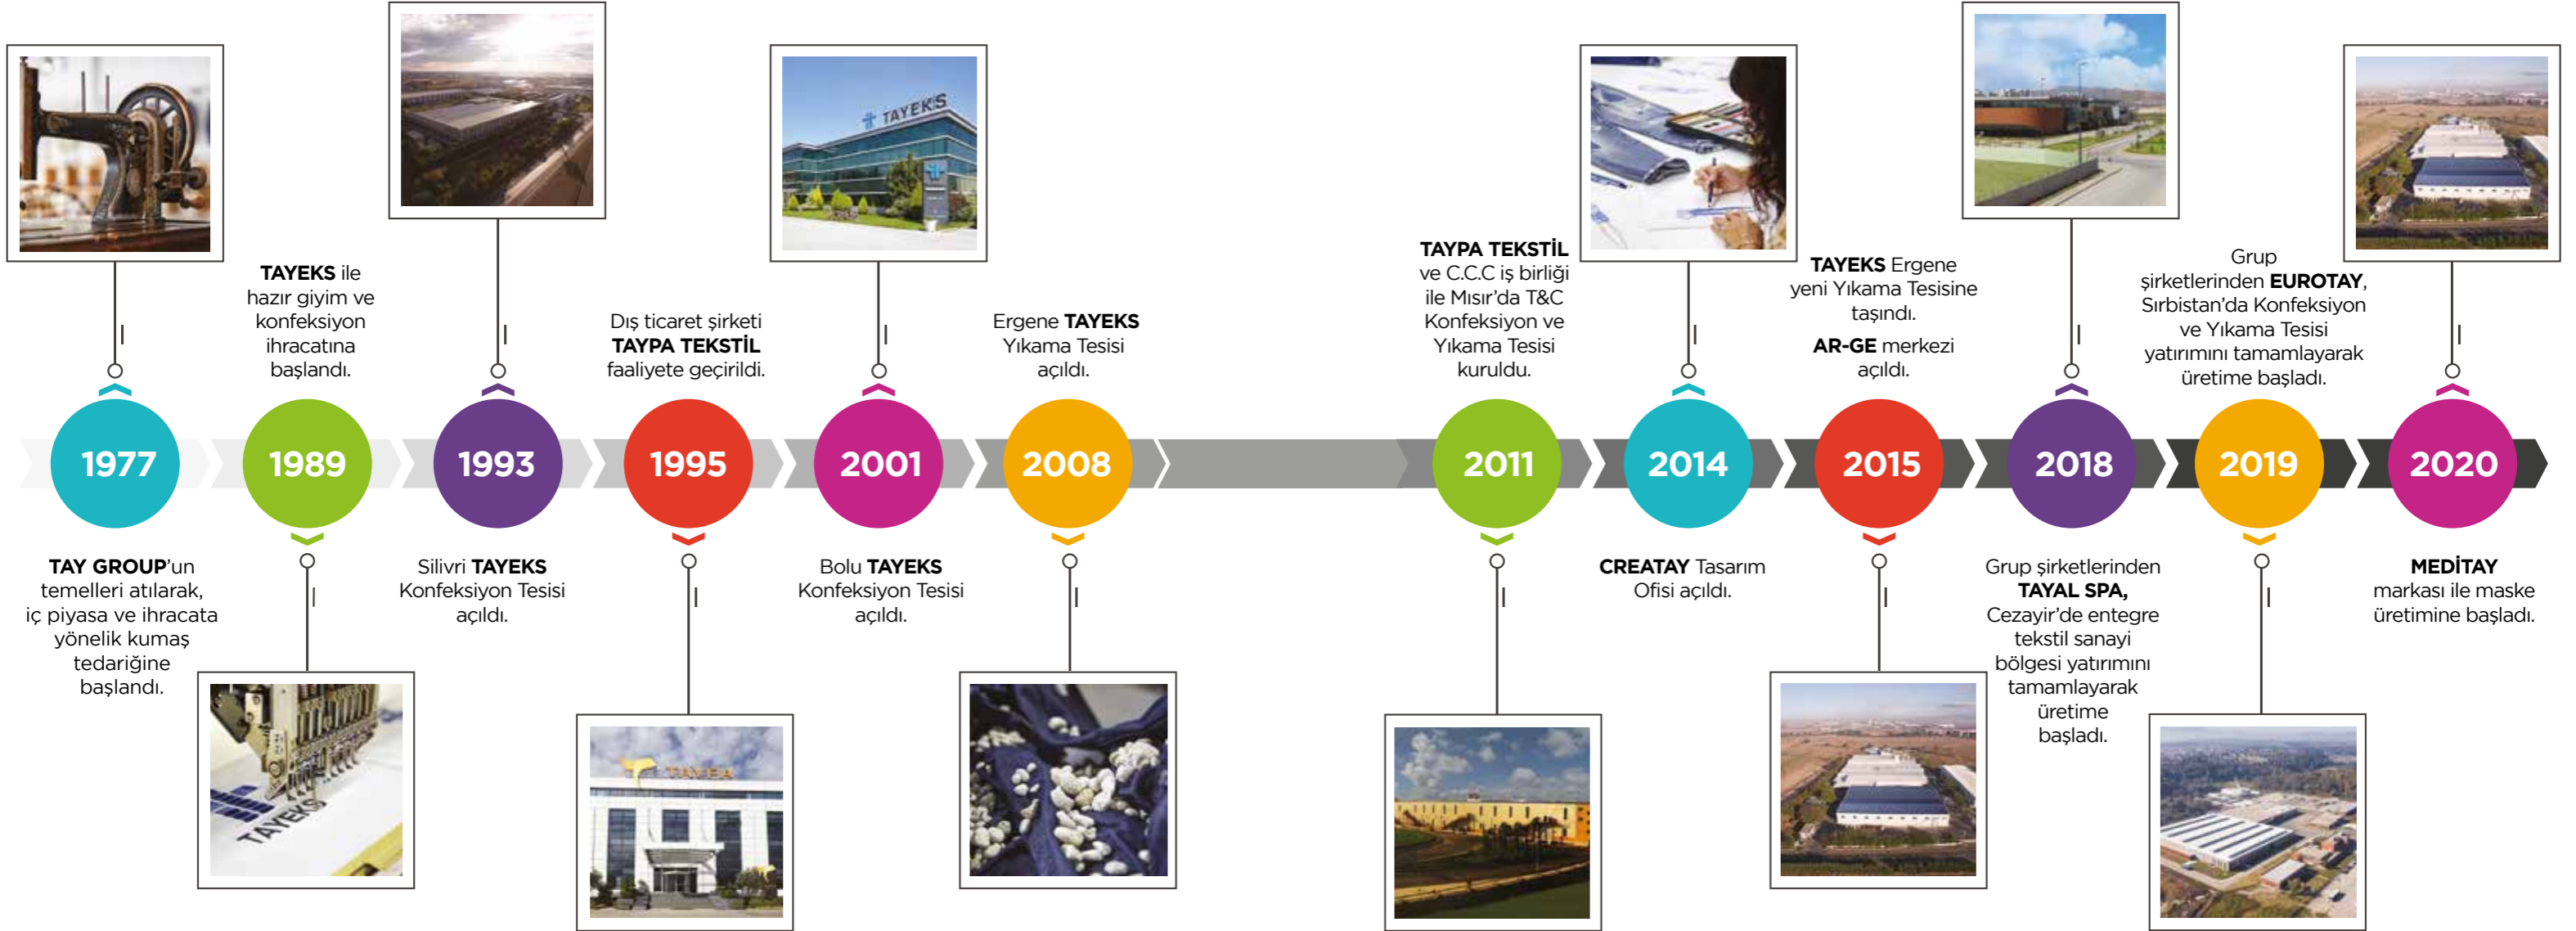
1977

TAY GROUP'un temelleri atılarak, iç piyasa ve ihracata yönelik kumaş tedariğine başlandı.

TAYEKS ile hazır giyim ve konfeksiyon ihracatına başlandı.

1989

1993

Silivri TAYEKS Konfeksiyon Tesisi açıldı.

Dış ticaret şirketi TAYPA TEKSTİL faaliyete geçirildi.

1995

2001

Bolu TAYEKS Konfeksiyon Tesisi açıldı.

Ergene TAYEKS Yıkama Tesisi açıldı.

2008

TAYPA TEKSTİL ve C.C.C iş birliği ile Mısır'da T&C Konfeksiyon ve Yıkama Tesisi kuruldu.

2011

2014

CREATAY Tasarım Ofisi açıldı.

TAYEKS Ergene yeni Yıkama Tesisine taşındı.

AR-GE merkezi açıldı.

2015

2018

Grup şirketlerinden TAYAL SPA, Cezayir'de entegre tekstil sanayi bölgesi yatırımını tamamlayarak üretime başladı.

Grup şirketlerinden EUROTAY, Sırbistan'da Konfeksiyon ve Yıkama Tesisi yatırımını tamamlayarak üretime başladı.

2019

2020

MEDİTAY markası ile maske üretimine başladı.

TAYEKS

TAYEKS

TAYPA